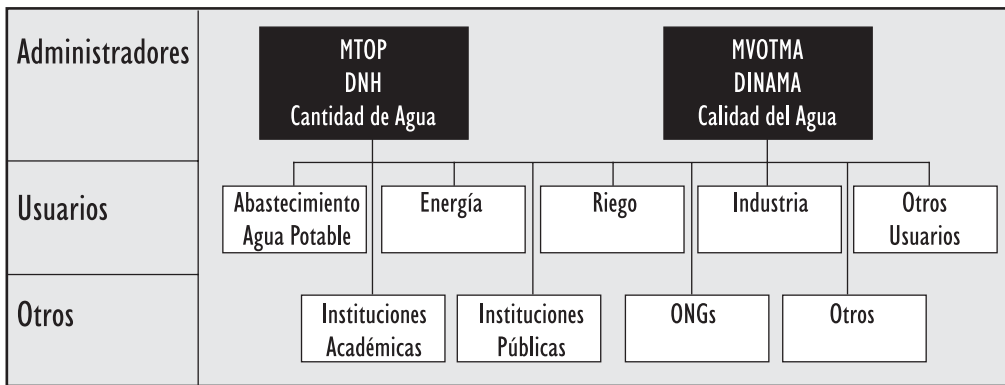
Administradores

MTOP
DNH
Cantidad de Agua

MVOTMA
DINAMA
Calidad del Agua

Usuarios

Abastecimiento Agua Potable

Energía

Riego

Industria

Otros Usuarios

Otros

Instituciones Académicas

Instituciones Públicas

ONGs

Otros